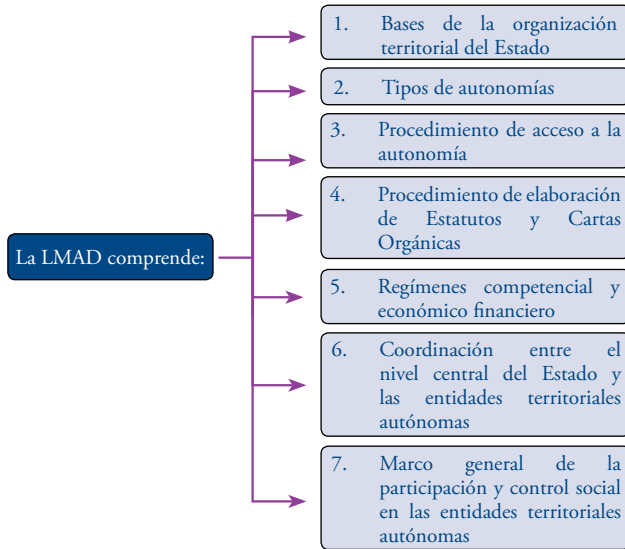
La LMAD comprende:

1. Bases de la organización territorial del Estado

2. Tipos de autonomías

3. Procedimiento de acceso a la autonomía

4. Procedimiento de elaboración de Estatutos y Cartas Orgánicas

5. Regímenes competencial y económico financiero

6. Coordinación entre el nivel central del Estado y las entidades territoriales autónomas

7. Marco general de la participación y control social en las entidades territoriales autónomas